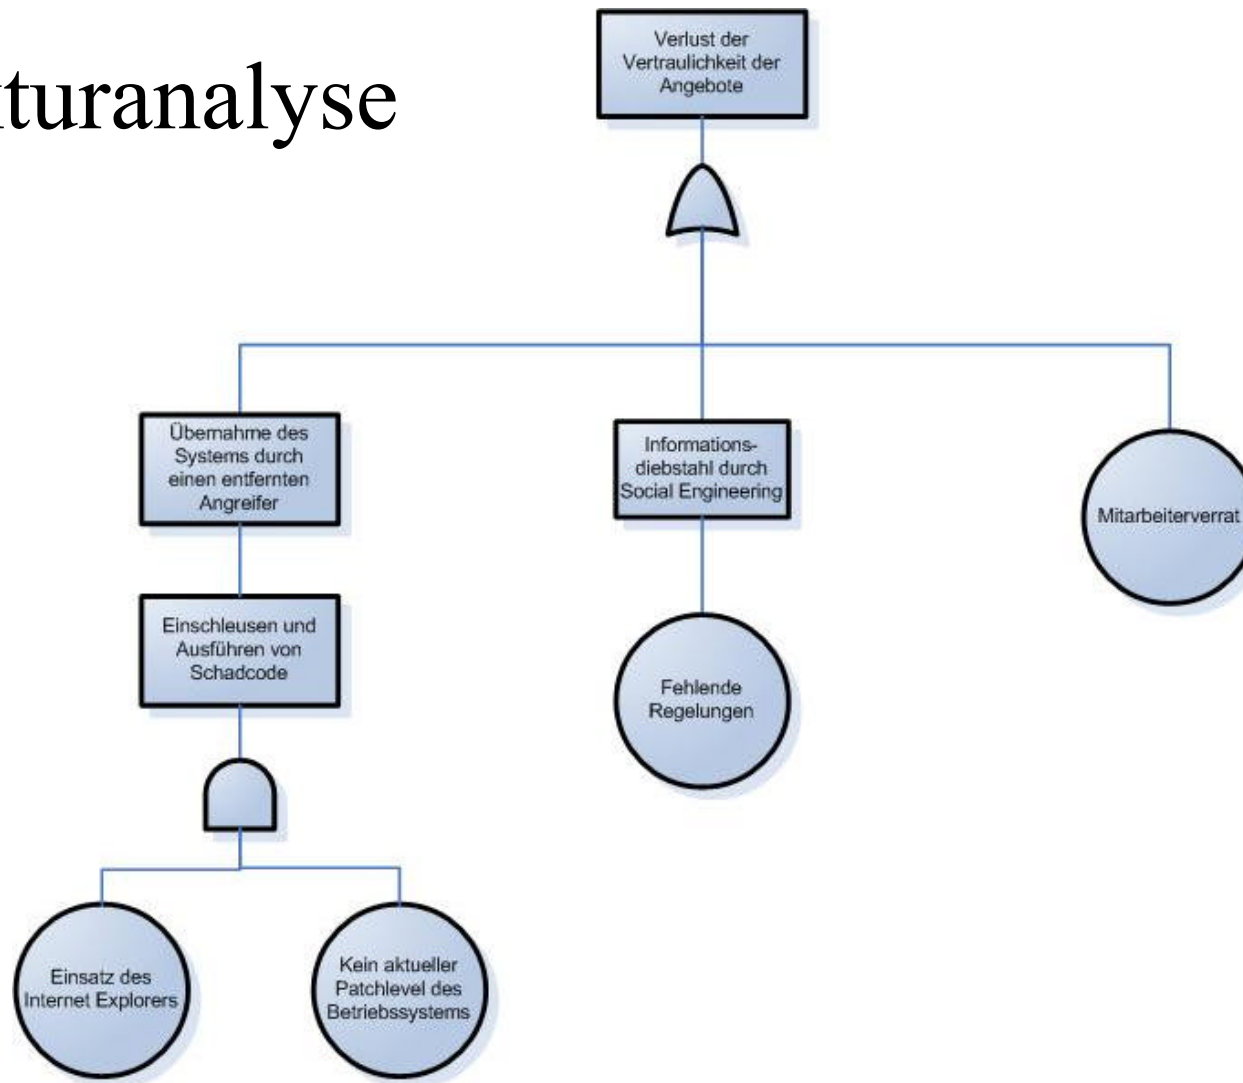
turanalyse

Verlust der Vertraulichkeit der Angebote

Übernahme des Systems durch einen entfernten Angreifer

Informationsdiebstahl durch Social Engineering

Mitarbeiterverrat

Einschleusen und Ausführen von Schadcode

Fehlende Regelungen

Einsatz des Internet Explorers

Kein aktueller Patchlevel des Betriebssystems